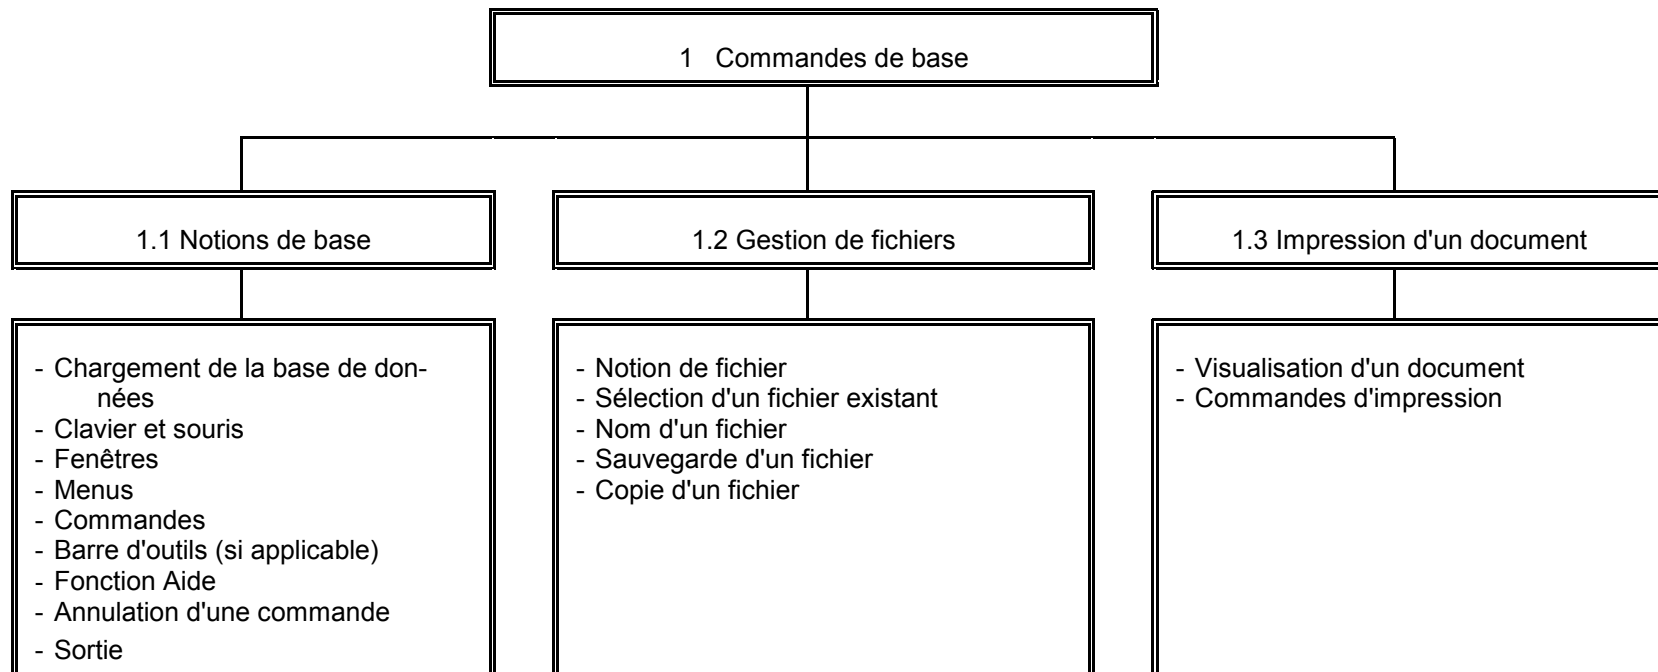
1 Commandes de base

1.1 Notions de base

- Chargement de la base de données
- Clavier et souris
- Fenêtres
- Menus
- Commandes
- Barre d'outils (si applicable)
- Fonction Aide
- Annulation d'une commande
- Sortie

1.2 Gestion de fichiers

- Notion de fichier
- Sélection d'un fichier existant
- Nom d'un fichier
- Sauvegarde d'un fichier
- Copie d'un fichier

1.3 Impression d'un document

- Visualisation d'un document
- Commandes d'impression